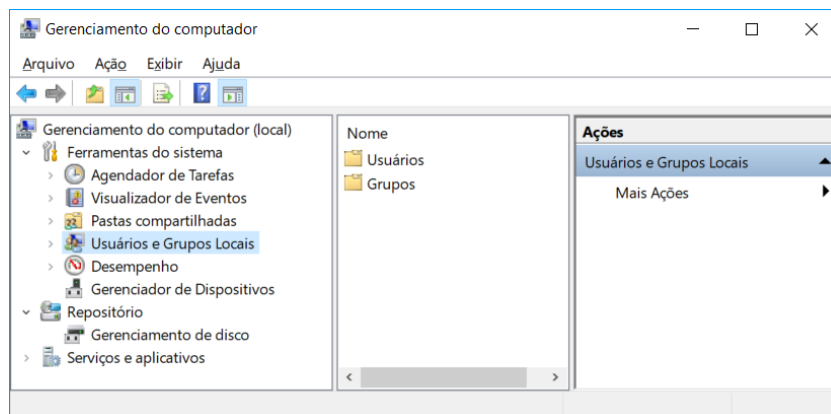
Gerenciamento do computador

Arquivo Ação Exibir Ajuda

Gerenciamento do computador (local)
Ferramentas do sistema
Agendador de Tarefas
Visualizador de Eventos
Pastas compartilhadas
Usuários e Grupos Locais
Desempenho
Gerenciador de Dispositivos
Repositório
Gerenciamento de disco
Serviços e aplicativos

Nome
Usuários
Grupos

Ações
Usuários e Grupos Locais
Mais Ações